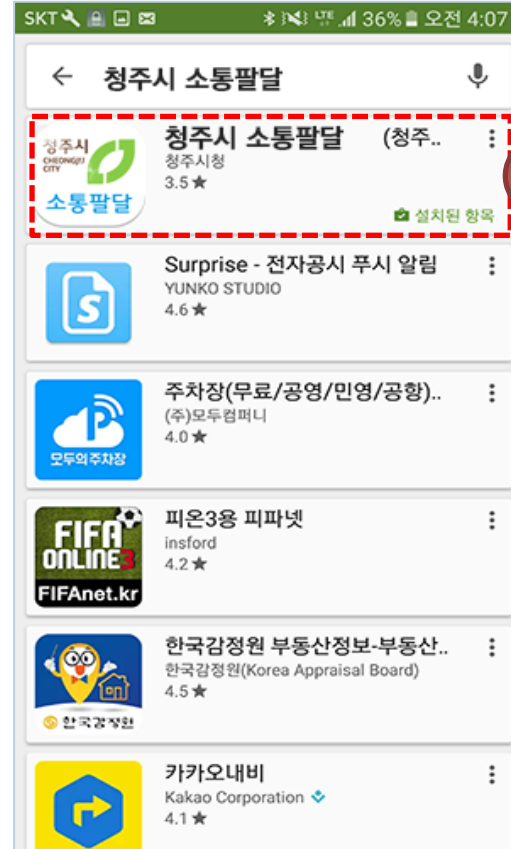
SKT 36% 오전 4:07

청주시 소통팔달

청주시 CHEONGJU CITY 소통팔달
청주시 소통팔달 (청주..
청주시청
3.5★
설치된 항목

S
Surprise - 전자공시 푸시 알림
YUNKO STUDIO
4.6★

P 모두의주차장
주차장(무료/공영/민영/공항)..
(주)모두컴퍼니
4.0★

FIFA ONLINE3 FIFAnet.kr
피온3용 피파넷
insford
4.2★

한국감정원
한국감정원 부동산정보-부동산..
한국감정원(Korea Appraisal Board)
4.5★

카카오내비
Kakao Corporation
4.1★